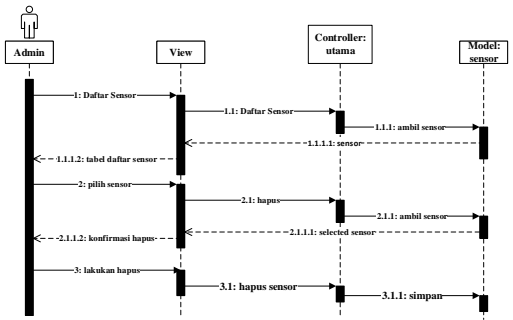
Admin

View

Controller: utama

Model: sensor

1: Daftar Sensor

1.1: Daftar Sensor

1.1.1: ambil sensor

1.1.1.1: sensor

1.1.1.2: tabel daftar sensor

2: pilih sensor

2.1: hapus

2.1.1: ambil sensor

2.1.1.1: selected sensor

2.1.1.2: konfirmasi hapus

3: lakukan hapus

3.1: hapus sensor

3.1.1: simpan